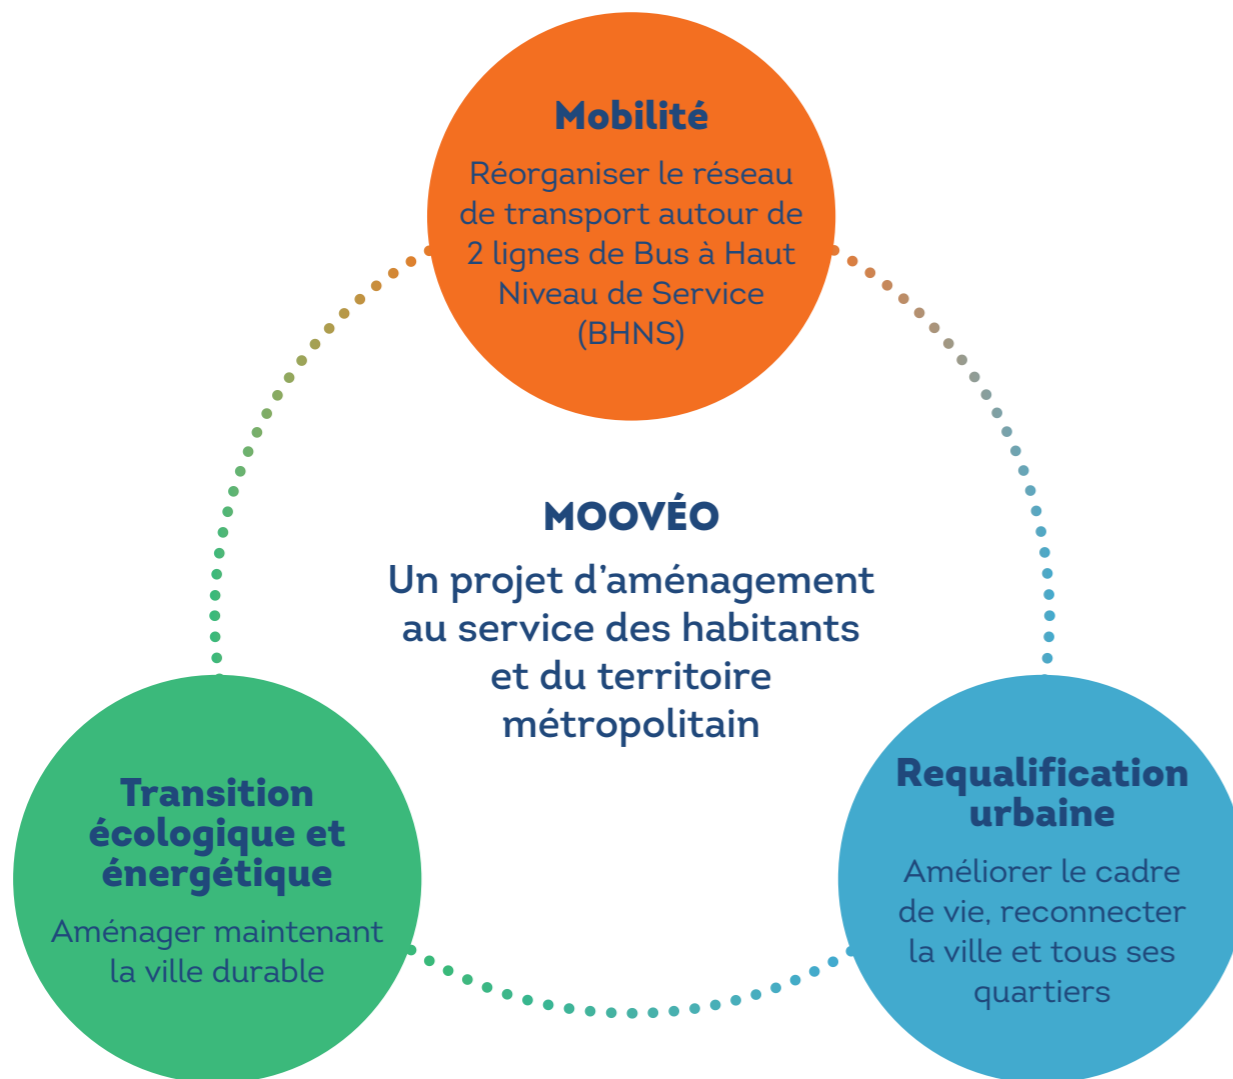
Mobilité

Réorganiser le réseau de transport autour de 2 lignes de Bus à Haut Niveau de Service (BHNS)

MOOVÉO

Un projet d'aménagement au service des habitants et du territoire métropolitain

Transition écologique et énergétique

Aménager maintenant la ville durable

Requalification urbaine

Améliorer le cadre de vie, reconnecter la ville et tous ses quartiers